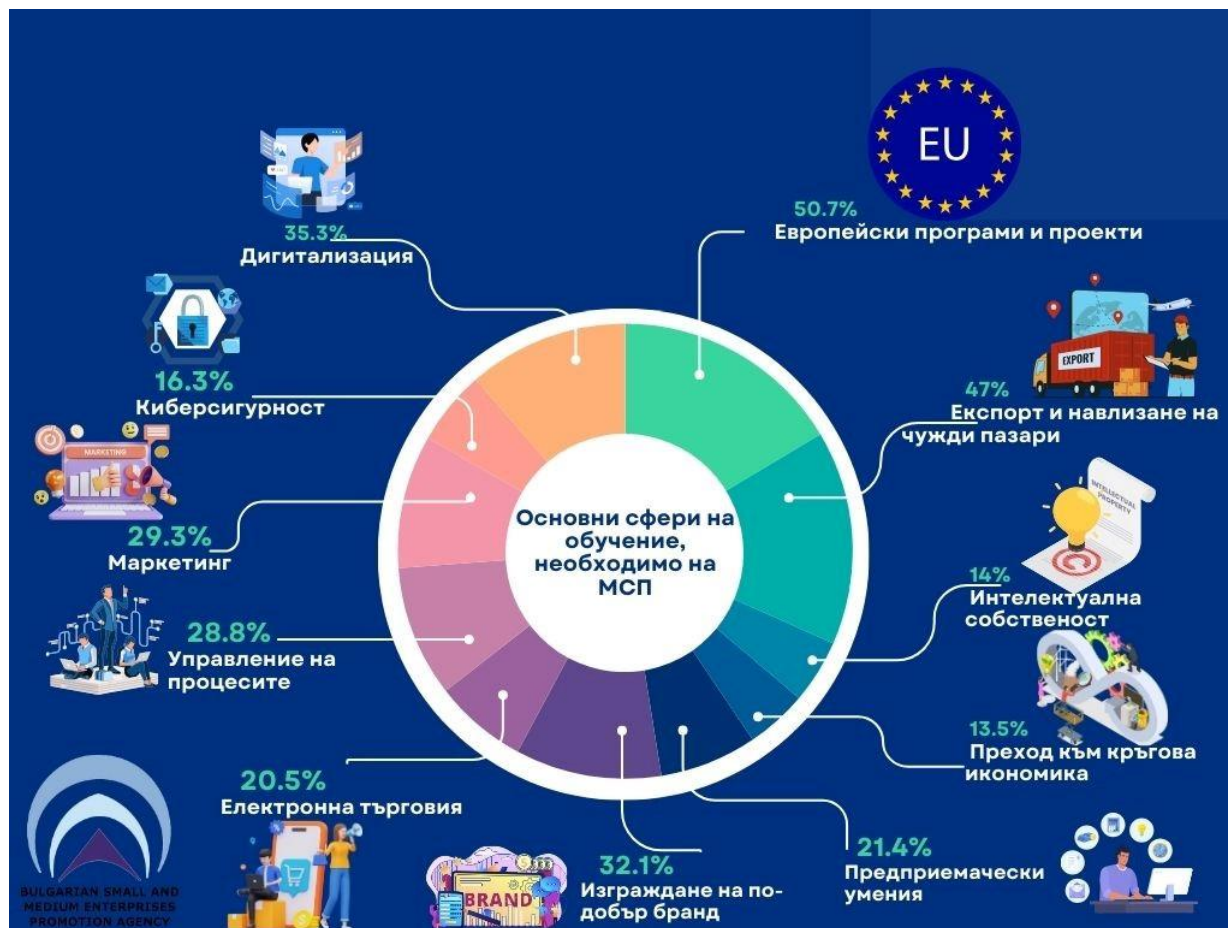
EU

50.7%
Европейски програми и проекти

35.3%
Дигитализация

16.3%
Киберсигурност

47%
Експорт и навлизане на чужди пазари

MARKETING

29.3%
Маркетинг

Основни сфери на обучение, необходимо на МСП

INTELLECTUAL PROPERTY

14%
Интелектуална собственост

28.8%
Управление на процесите

13.5%
Преход към кръгова икономика

20.5%
Електронна търговия

21.4%
Предприемачески умения

32.1%
Изграждане на по-добър бранд

BRAND

EXPORT

BULGARIAN SMALL AND MEDIUM ENTERPRISES PROMOTION AGENCY